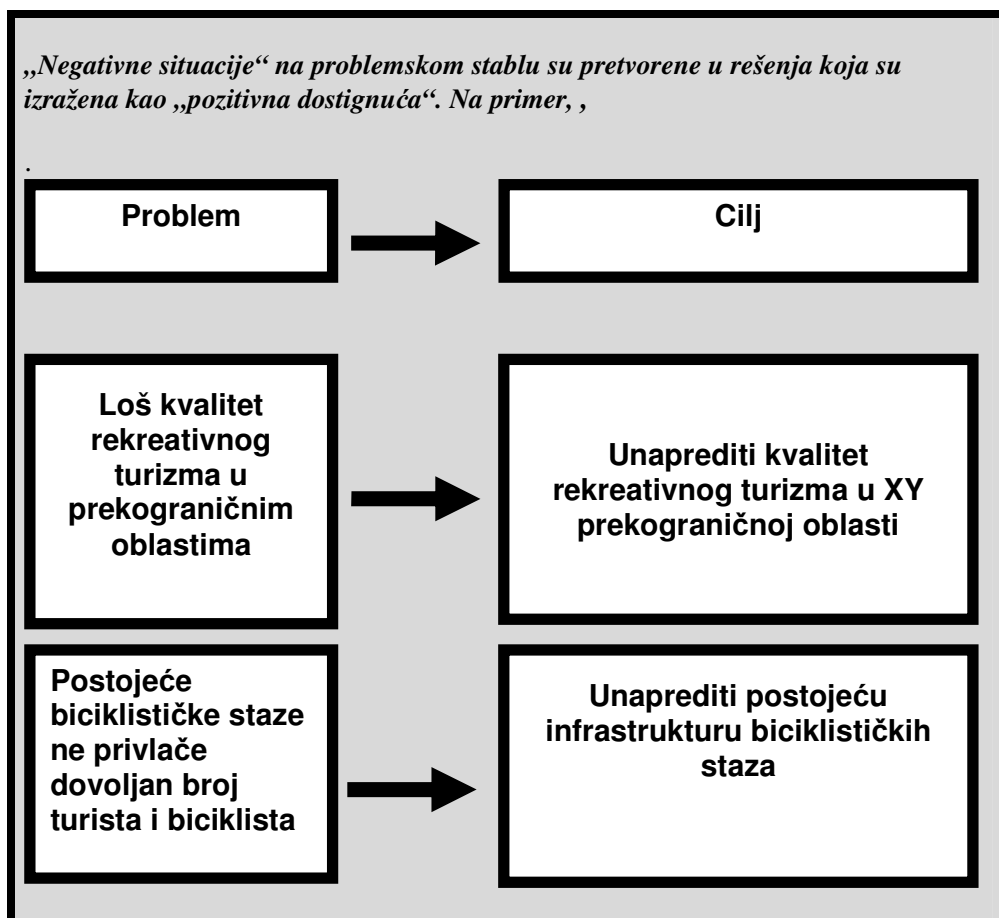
„Negativne situacije“ na problemskom stablu su pretvorene u rešenja koja su izražena kao „pozitivna dostignuća“. Na primer, ,

.

Problem

Cilj

Loš kvalitet rekreativnog turizma u prekograničnim oblastima

Unaprediti kvalitet rekreativnog turizma u XY prekograničnoj oblasti

Postojeće biciklističke staze ne privlače dovoljan broj turista i biciklista

Unaprediti postojeću infrastrukturu biciklističkih staza